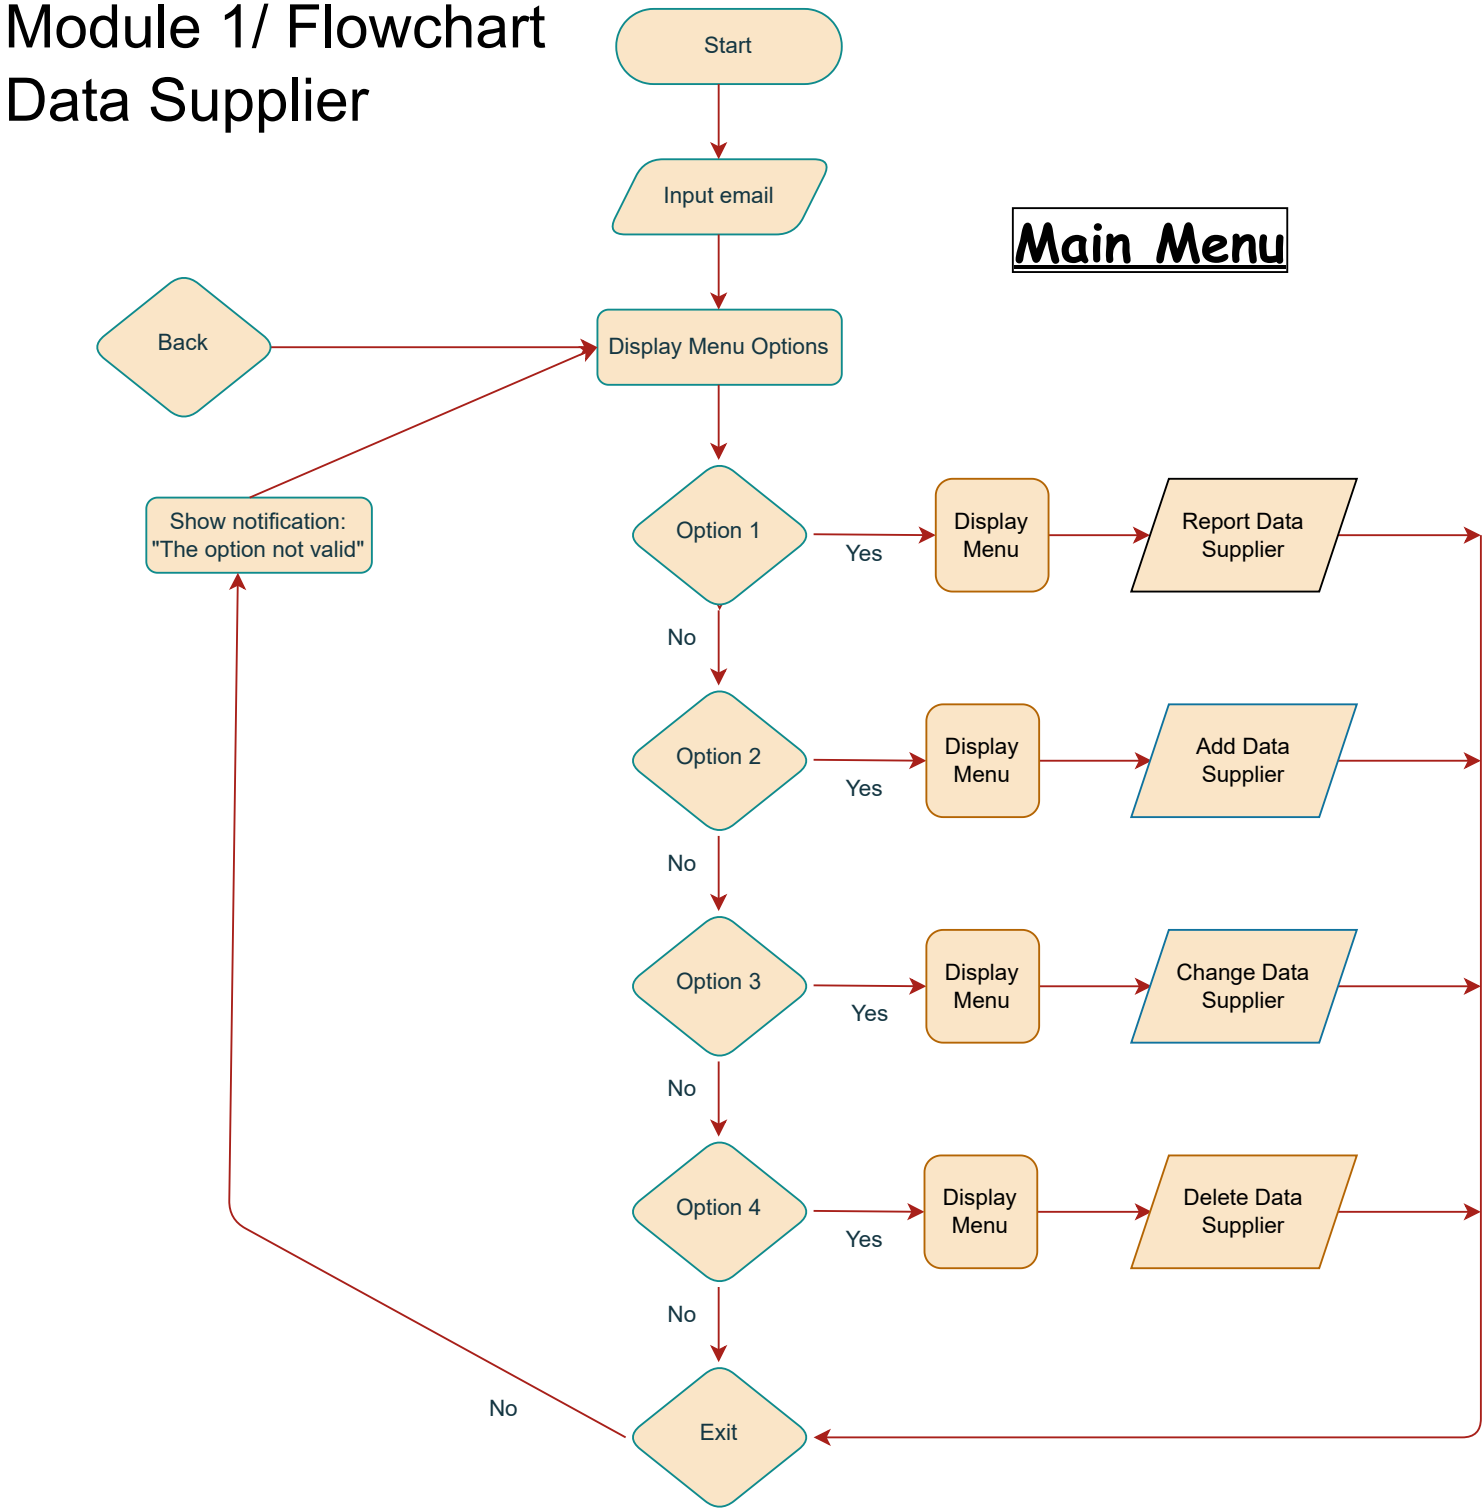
Module 1/ Flowchart
Data Supplier

Start

Input email

Main Menu

Back

Display Menu Options

Show notification: "The option not valid"

Option 1

Yes

Display Menu

Report Data Supplier

No

Option 2

Yes

Display Menu

Add Data Supplier

No

Option 3

Yes

Display Menu

Change Data Supplier

No

Option 4

Yes

Display Menu

Delete Data Supplier

No

No

Exit